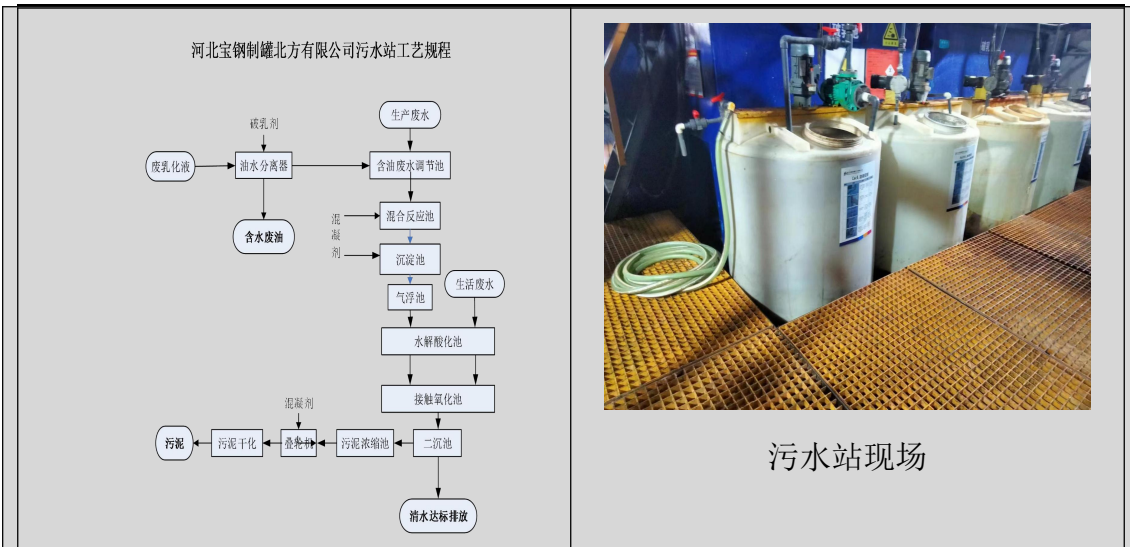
河北宝钢制罐北方有限公司污水站工艺规程

破乳剂

生产废水

废乳化液

油水分离器

含油废水调节池

含水废油

混凝剂

混合反应池

沉淀池

生活废水

气浮池

水解酸化池

接触氧化池

混凝剂

污泥

污泥干化

叠螺机

污泥浓缩池

二沉池

清水达标排放

污水站现场